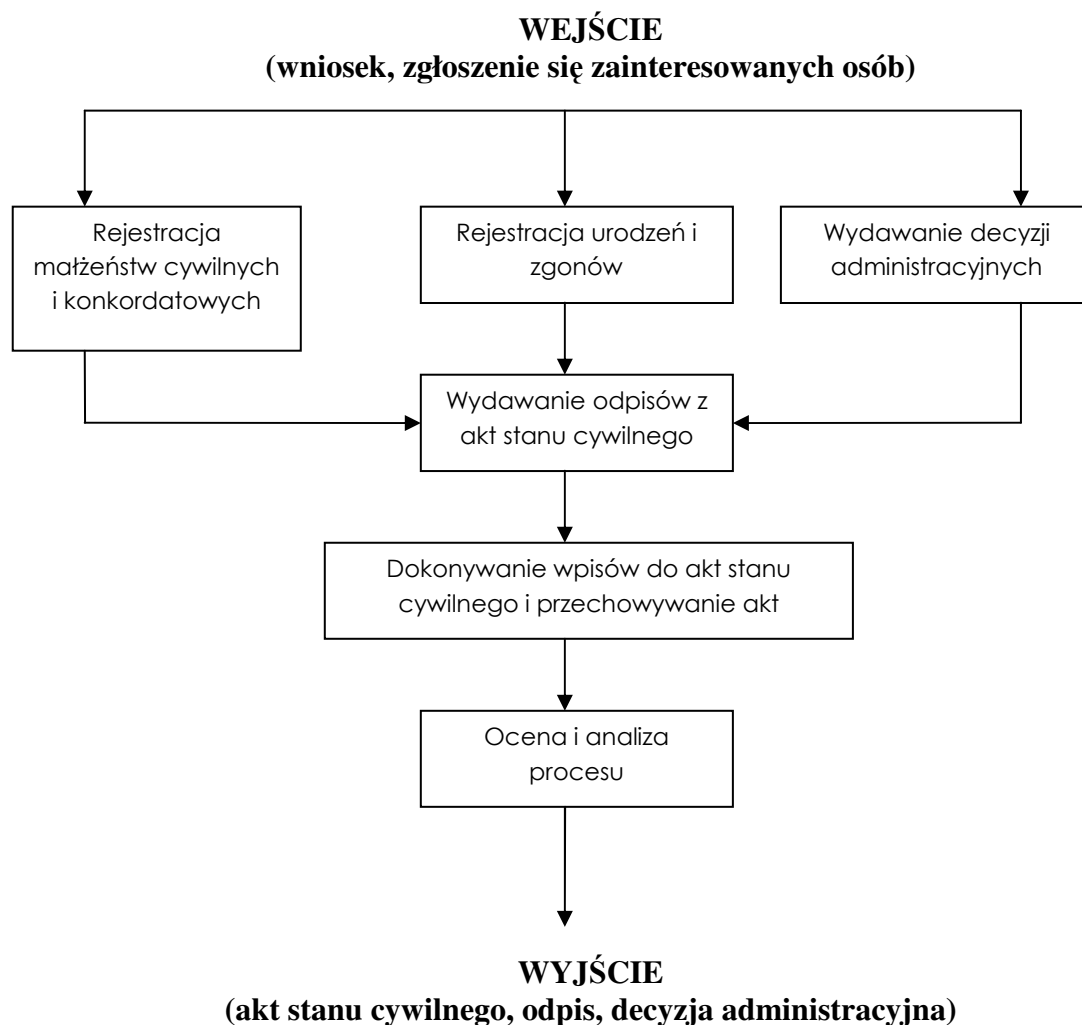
WEJŚCIE
(wniosek, zgłoszenie się zainteresowanych osób)

Rejestracja małżeństw cywilnych i konkordatowych

Rejestracja urodzeń i zgonów

Wydawanie decyzji administracyjnych

Wydawanie odpisów z akt stanu cywilnego

Dokonywanie wpisów do akt stanu cywilnego i przechowywanie akt

Ocena i analiza procesu

WYJŚCIE
(akt stanu cywilnego, odpis, decyzja administracyjna)